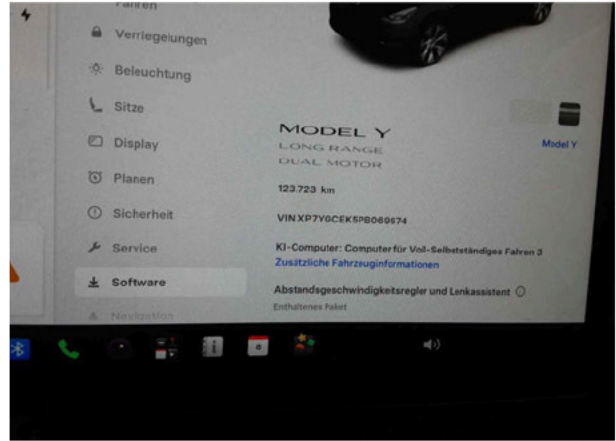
Fahren

Verriegelungen

Beleuchtung

Sitze

Display

Planen

Sicherheit

Service

Software

Navigation

MODEL Y
LONG RANGE
DUAL MOTOR

Model Y

123.723 km

VIN XP7YGCEK5PB069674

KI-Computer: Computer für Voll-Selbstständiges Fahren 3
Zusätzliche Fahrzeuginformationen

Abstandsgeschwindigkeitsregler und Lenkassistent
Enthaltenes Paket